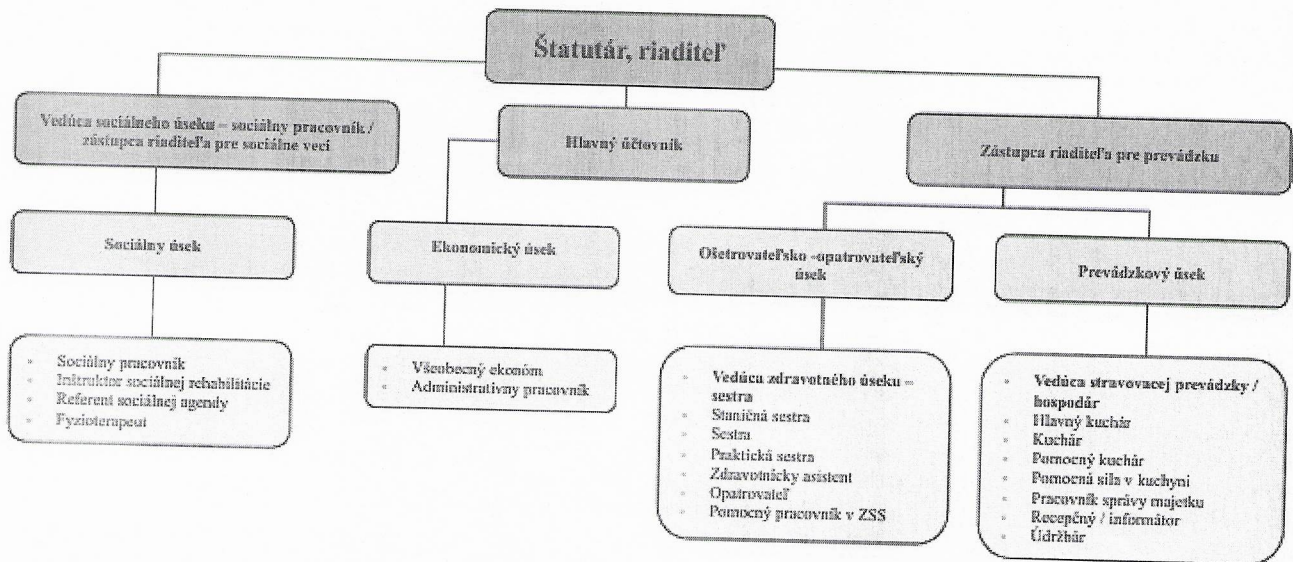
Štatutár, riaditeľ

Vedúca sociálneho úseku – sociálny pracovník / zástupca riaditeľa pre sociálne veci

Hlavný účtovník

Zástupca riaditeľa pre prevádzku

Sociálny úsek

Ekonomický úsek

Ošetrovateľsko -opatrovateľský úsek

Prevádzkový úsek

- Sociálny pracovník
- Inštruktor sociálnej rehabilitácie
- Referent sociálnej agendy
- Fyzioterapeut

- Všeobecný ekonóm
- Administratívny pracovník

- Vedúca zdravotného úseku – sestra
- Staničná sestra
- Sestra
- Praktická sestra
- Zdravotnícky asistent
- Opatrovateľ
- Pomocný pracovník v ZSS

- Vedúca stravovacej prevádzky / hospodár
- Hlavný kuchár
- Kuchár
- Pomocný kuchár
- Pomocná sila v kuchyni
- Pracovník správy majetku
- Recepčný / informátor
- Údržbár